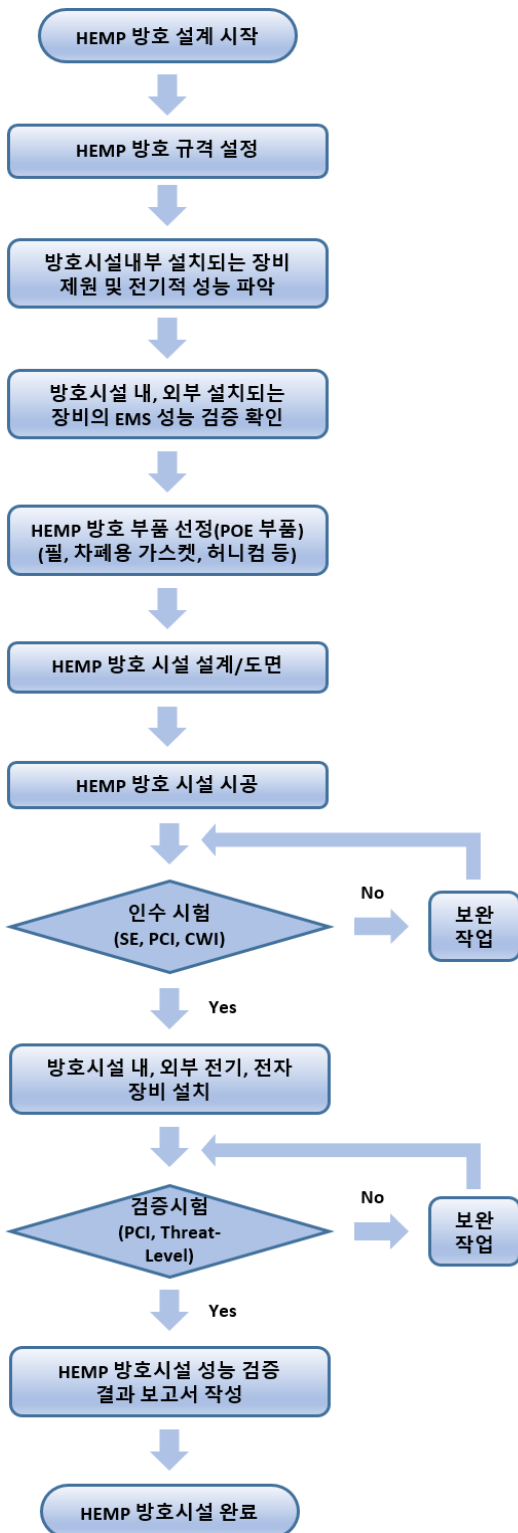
HEMP 방호 설계 시작

HEMP 방호 규격 설정

방호시설내부 설치되는 장비 제원 및 전기적 성능 파악

방호시설 내, 외부 설치되는 장비의 EMS 성능 검증 확인

HEMP 방호 부품 선정(POE 부품) (필, 차폐용 가스켓, 허니컴 등)

HEMP 방호 시설 설계/도면

HEMP 방호 시설 시공

인수 시험 (SE, PCI, CWI)

No

보완 작업

Yes

방호시설 내, 외부 전기, 전자 장비 설치

검증시험 (PCI, Threat-Level)

No

보완 작업

Yes

HEMP 방호시설 성능 검증 결과 보고서 작성

HEMP 방호시설 완료